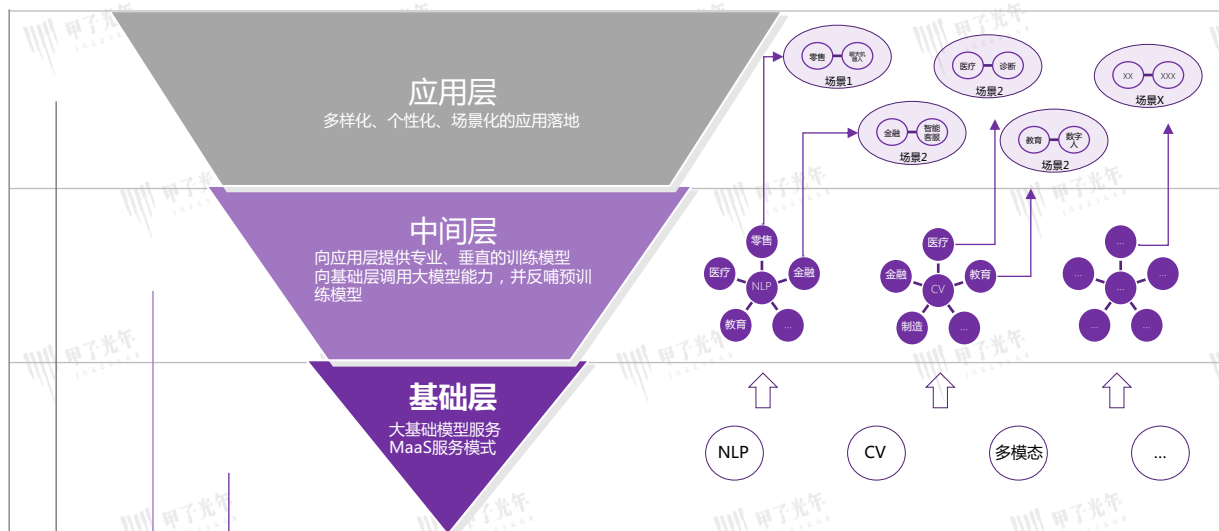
应用层
多样化、个性化、场景化的应用落地

中间层
向应用层提供专业、垂直的训练模型
向基础层调用大模型能力，并反哺预训练模型

基础层
大基础模型服务
MaaS服务模式

零售 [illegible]
场景1

医疗 诊断
场景2

XX XXX
场景X

金融 智能客服
场景2

教育 数字人
场景2

零售
医疗
NLP
金融
教育
...

医疗
金融
CV
教育
制造
...

...
...
...
...
...
...

NLP
CV
多模态
...

甲子光年